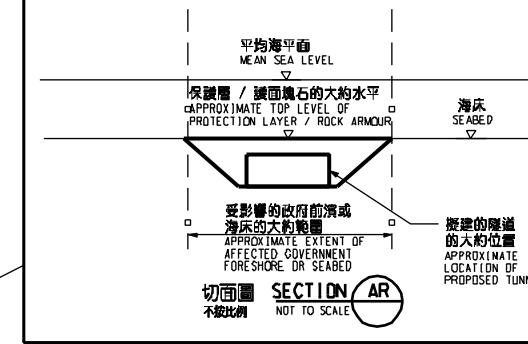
平均海平面
MEAN SEA LEVEL

保護層 / 護面塊石的大約水平
APPROXIMATE TOP LEVEL OF PROTECTION LAYER / ROCK ARMOUR

海床
SEABED

受影響的政府前濱或海床的大約範圍
APPROXIMATE EXTENT OF AFFECTED GOVERNMENT FORESHORE OR SEABED

擬建的隧道的大約位置
APPROXIMATE LOCATION OF PROPOSED TUNN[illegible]

切面圖
不按比例
SECTION AR
NOT TO SCALE